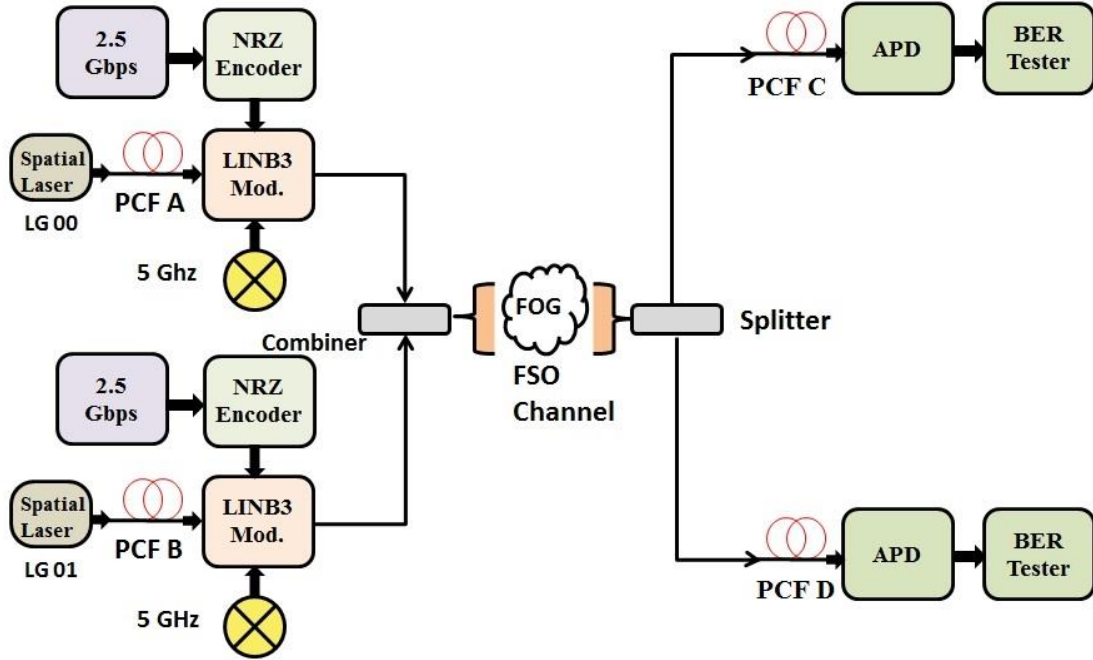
2.5 Gbps

NRZ Encoder

Spatial Laser

PCF A

LINB3 Mod.

LG 00

5 Ghz

Combiner

FOG

FSO Channel

Splitter

PCF C

APD

BER Tester

2.5 Gbps

NRZ Encoder

Spatial Laser

PCF B

LINB3 Mod.

LG 01

5 GHz

PCF D

APD

BER Tester